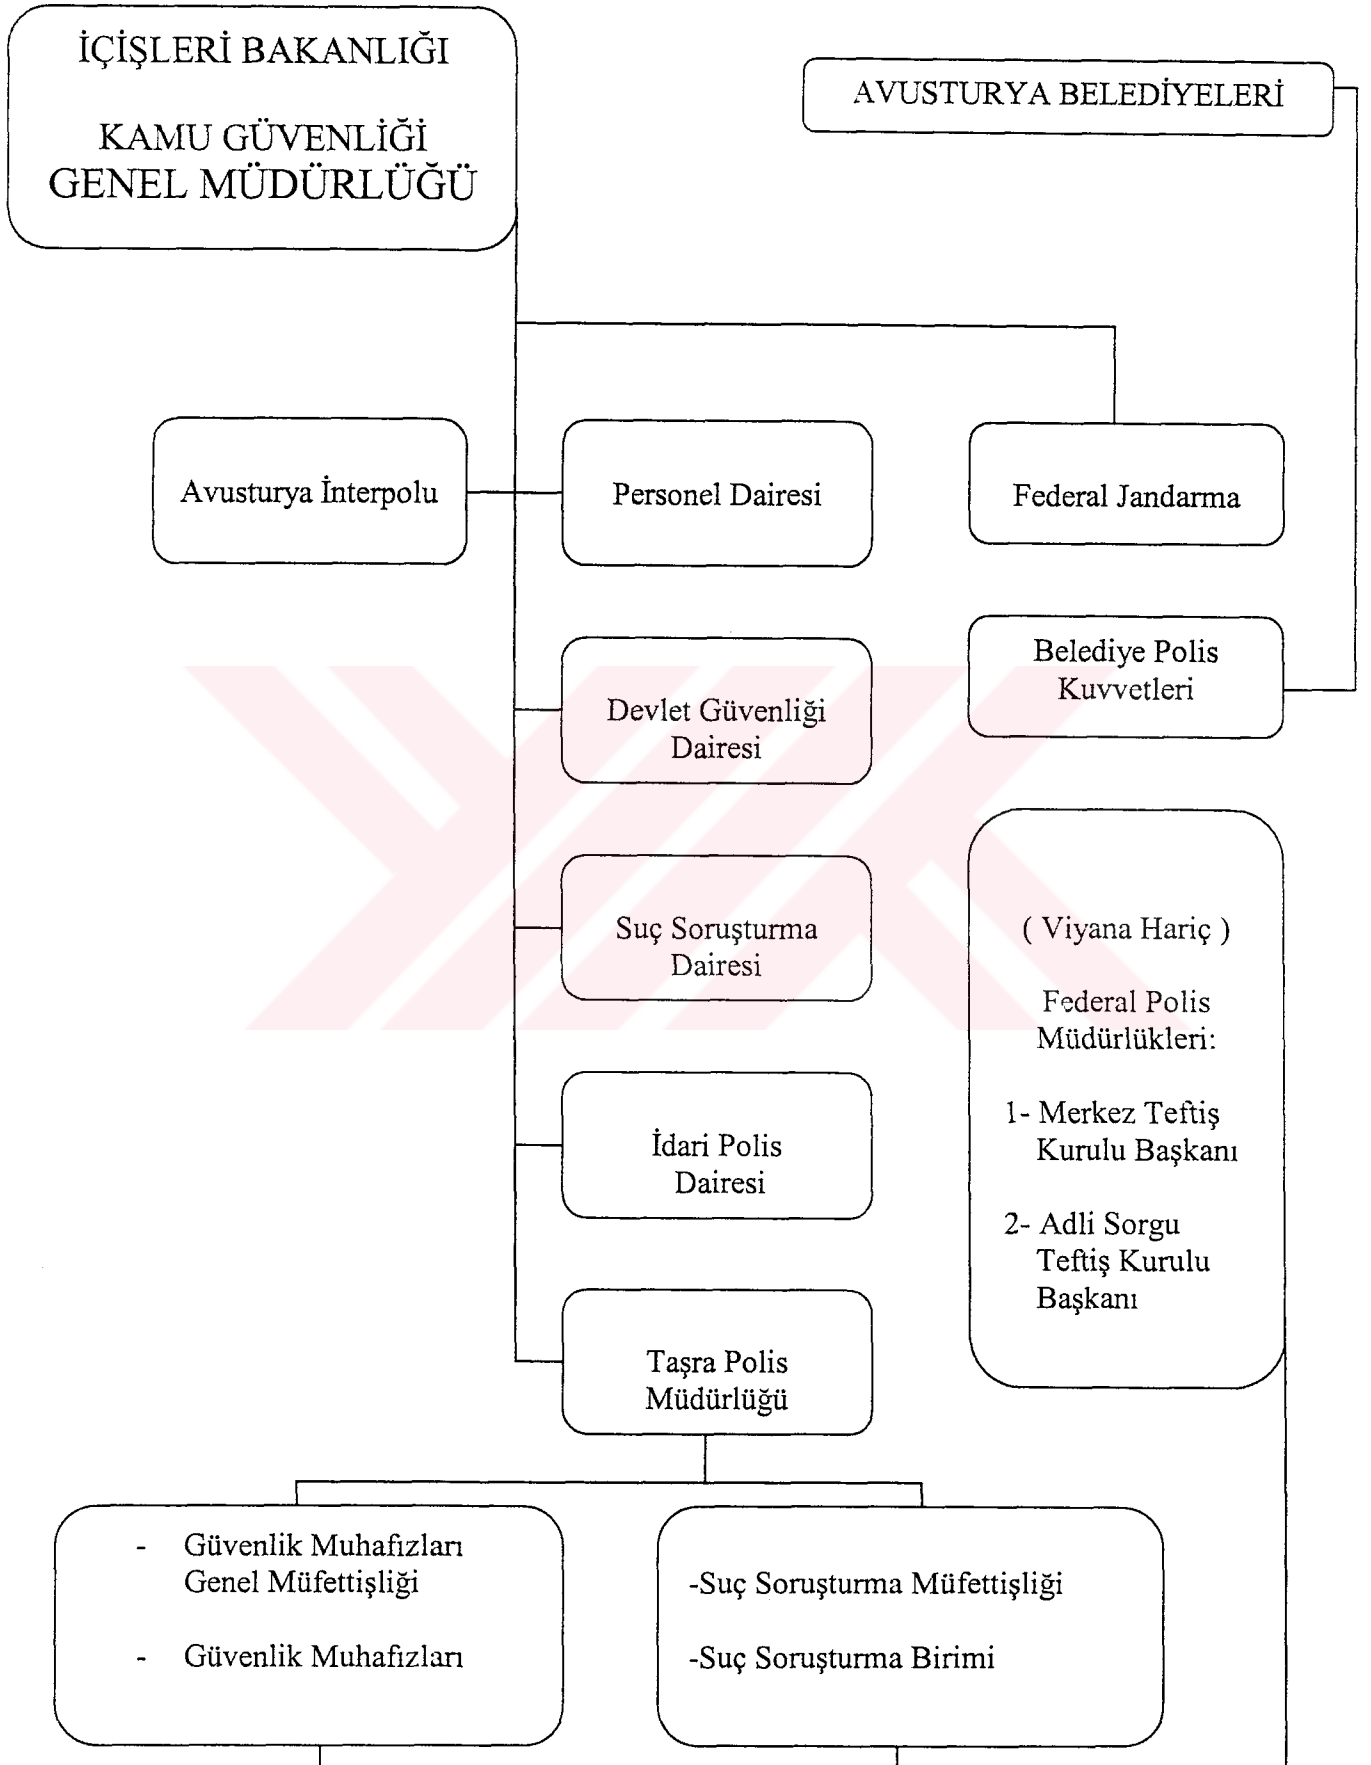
İÇİŞLERİ BAKANLIĞI

KAMU GÜVENLİĞİ GENEL MÜDÜRLÜĞÜ

AVUSTURYA BELEDİYELERİ

Avusturya İnterpolu

Personel Dairesi

Federal Jandarma

Belediye Polis Kuvvetleri

Devlet Güvenliği Dairesi

Suç Soruşturma Dairesi

( Viyana Hariç )

Federal Polis Müdürlükleri:

1- Merkez Teftiş Kurulu Başkanı

2- Adli Sorgu Teftiş Kurulu Başkanı

İdari Polis Dairesi

Taşra Polis Müdürlüğü

- Güvenlik Muhafızları Genel Müfettişliği

- Güvenlik Muhafızları

-Suç Soruşturma Müfettişliği

-Suç Soruşturma Birimi